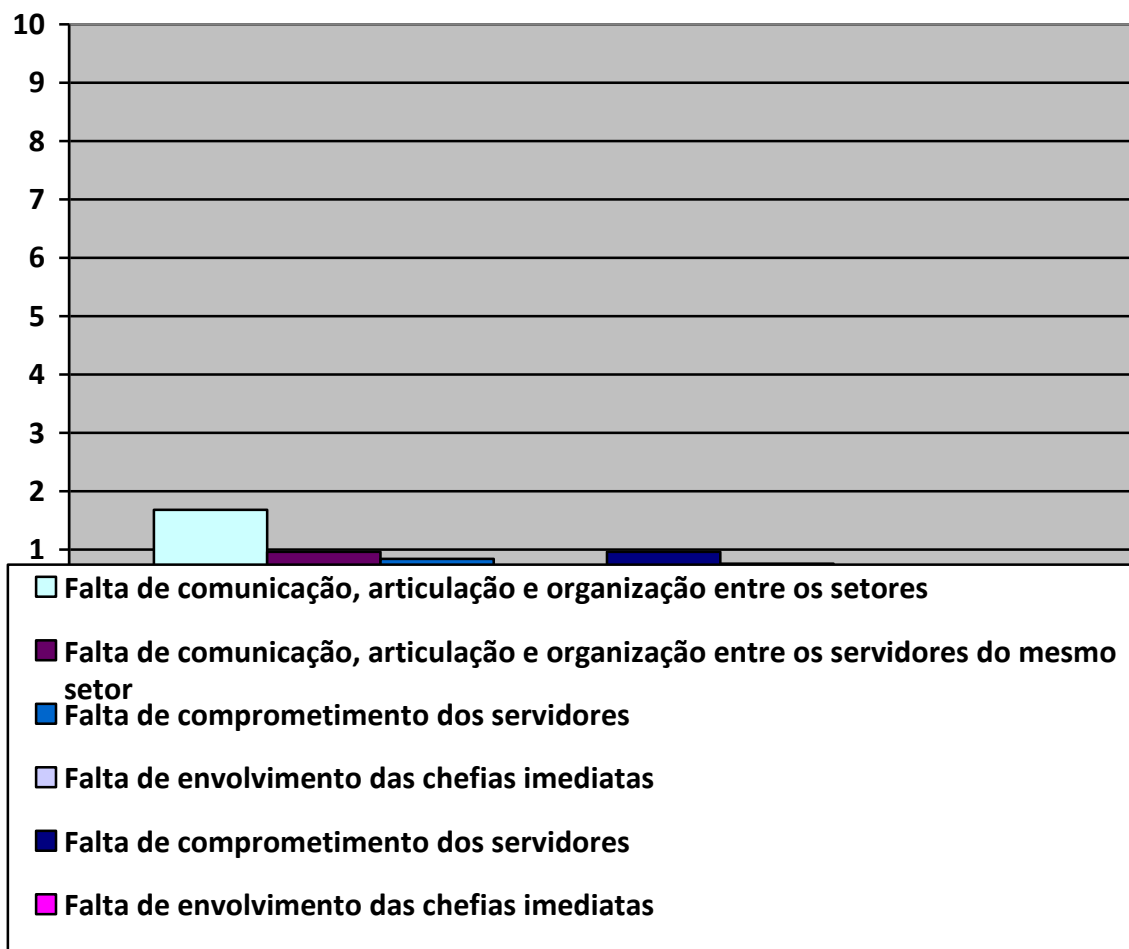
10
9
8
7
6
5
4
3
2
1

Falta de comunicação, articulação e organização entre os setores

Falta de comunicação, articulação e organização entre os servidores do mesmo setor

Falta de comprometimento dos servidores

Falta de envolvimento das chefias imediatas

Falta de comprometimento dos servidores

Falta de envolvimento das chefias imediatas